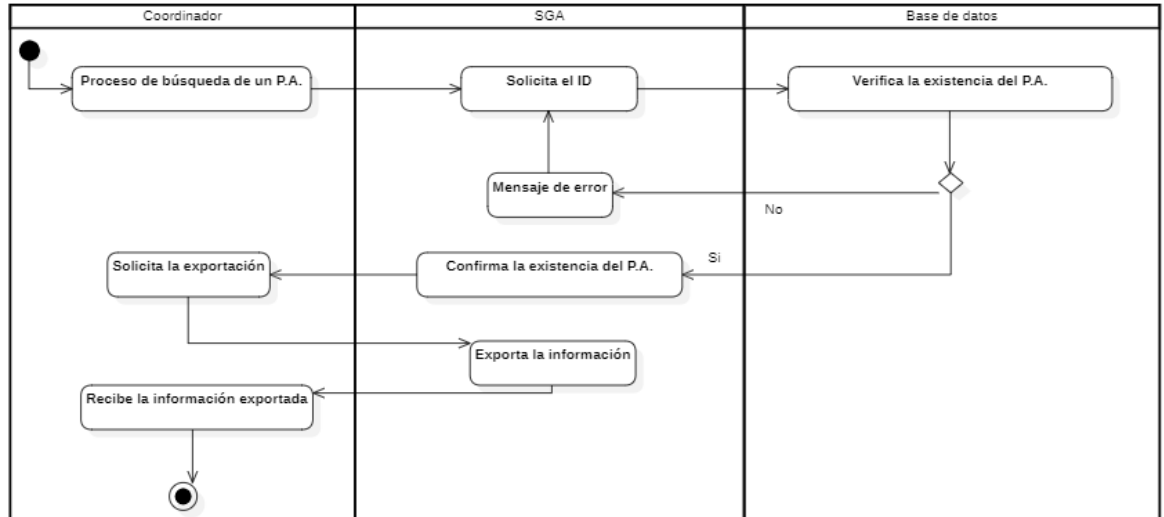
Coordinador

SGA

Base de datos

Proceso de búsqueda de un P.A.

Solicita el ID

Verifica la existencia del P.A.

Mensaje de error

No

Si

Solicita la exportación

Confirma la existencia del P.A.

Exporta la información

Recibe la información exportada